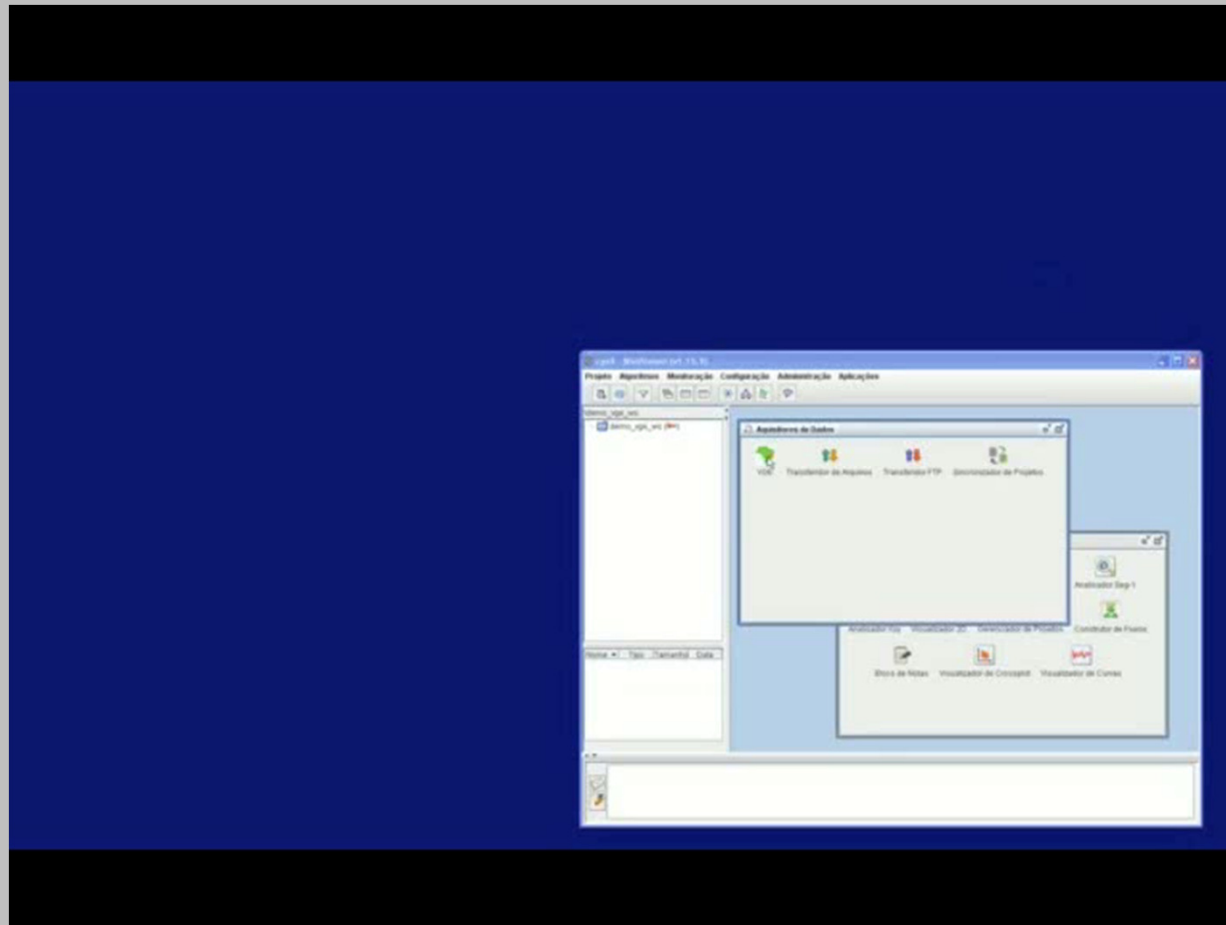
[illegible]

Projeto Algoritmos Monitoração Configuração Administração Aplicações

demo_vge_ws
demo_vge_ws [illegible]

Aquisitores de Dados

VGE
Transferidor de Arquivos
Transferidor FTP
Sincronizador de Projetos

Analisador Seg-Y
Analisador Kis
Visualizador 2D
Gerenciador de Projetos
Construtor de Fluxos
Bloco de Notas
Visualizador de Crossplot
Visualizador de Curvas

Nome
Tipo
Tamanho
Data